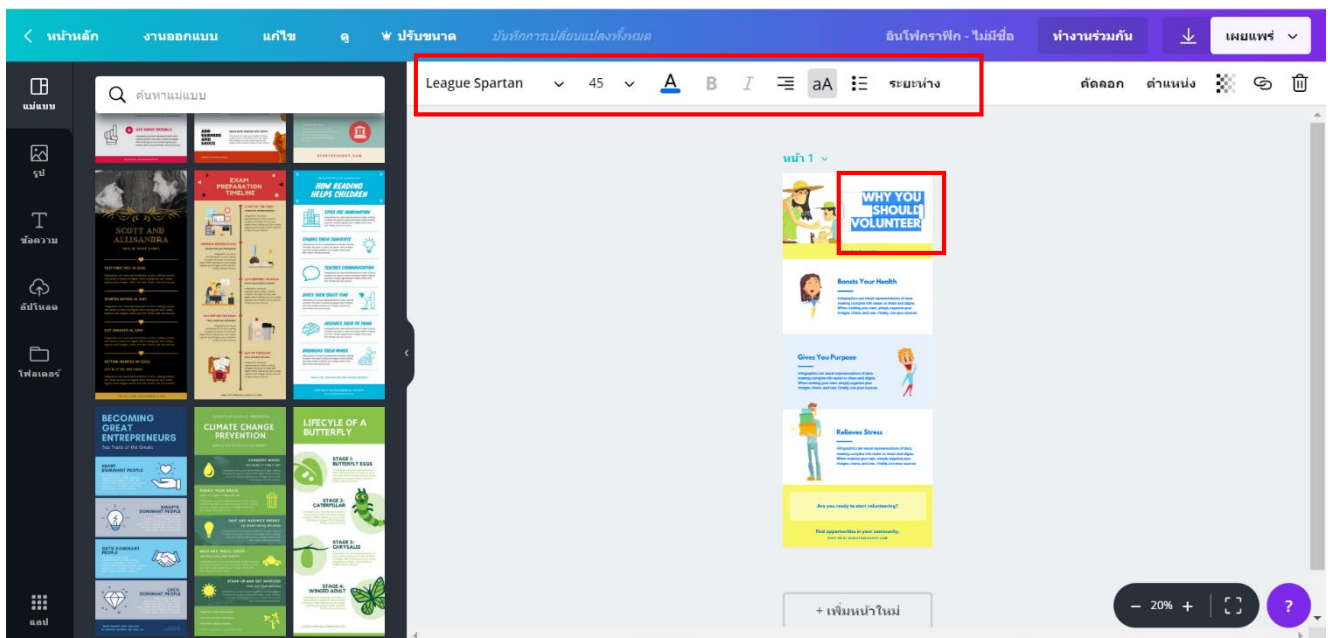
< หน้าหลัก งานออกแบบ แก้ไข ดู ♛ ปรับขนาด บันทึกการเปลี่ยนแปลงทั้งหมด อินโฟกราฟิก - ไม่มีชื่อ ทำงานร่วมกัน เผยแพร่

แม่แบบ
รูป
ข้อความ
อัปโหลด
โฟลเดอร์
แอป

ค้นหาแม่แบบ

League Spartan 45 A B I aA ระยะห่าง
คัดลอก ตำแหน่ง

SCOTT AND ALLISANDRA

EXAM PREPARATION TIMELINE

HOW READING HELPS CHILDREN

BECOMING GREAT ENTREPRENEURS

CLIMATE CHANGE PREVENTION

LIFECYCLE OF A BUTTERFLY

STAGE 1: BUTTERFLY EGGS
STAGE 2: CATERPILLAR
STAGE 3: CHRYSALIS
STAGE 4: WINGED ADULT

หน้า 1

WHY YOU SHOULD VOLUNTEER

Boosts Your Health

Gives You Purpose

Relieves Stress

Are you ready to start volunteering?

Find opportunities in your community.

+ เพิ่มหน้าใหม่

20%

?